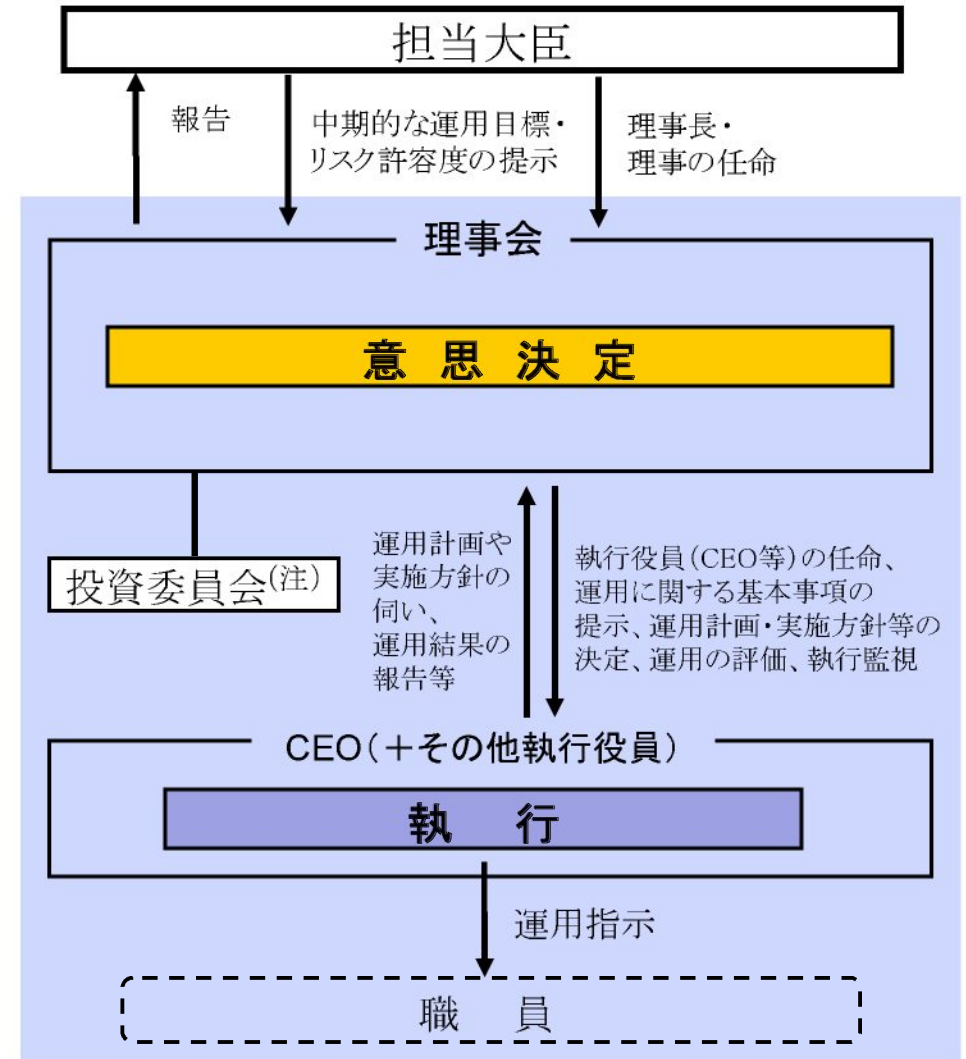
担当大臣

報告

中期的な運用目標・リスク許容度の提示

理事長・理事の任命

理事会

意 思 決 定

投資委員会$^{(注)}$

運用計画や実施方針の伺い、運用結果の報告等

執行役員(CEO等)の任命、運用に関する基本事項の提示、運用計画・実施方針等の決定、運用の評価、執行監視

CEO(+その他執行役員)

執 行

運用指示

職 員